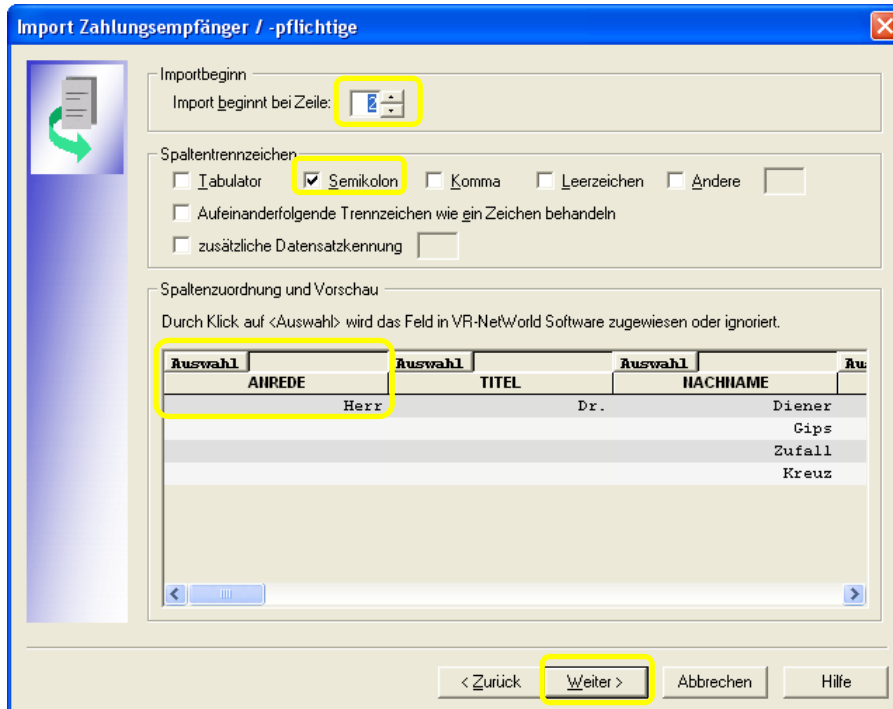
Import Zahlungsempfänger / -pflichtige

Importbeginn
Import beginnt bei Zeile: 2

Spaltentrennzeichen
Tabulator
Semikolon
Komma
Leerzeichen
Andere
Aufeinanderfolgende Trennzeichen wie ein Zeichen behandeln
zusätzliche Datensatzkennung

Spaltenzuordnung und Vorschau
Durch Klick auf <Auswahl> wird das Feld in VR-NetWorld Software zugewiesen oder ignoriert.

| Auswahl | Auswahl | Auswahl | Au |
|---|---|---|---|
| ANREDE | TITEL | NACHNAME | |
| Herr | Dr. | Diener | |
| | | Gips | |
| | | Zufall | |
| | | Kreuz | |

< Zurück
Weiter >
Abbrechen
Hilfe